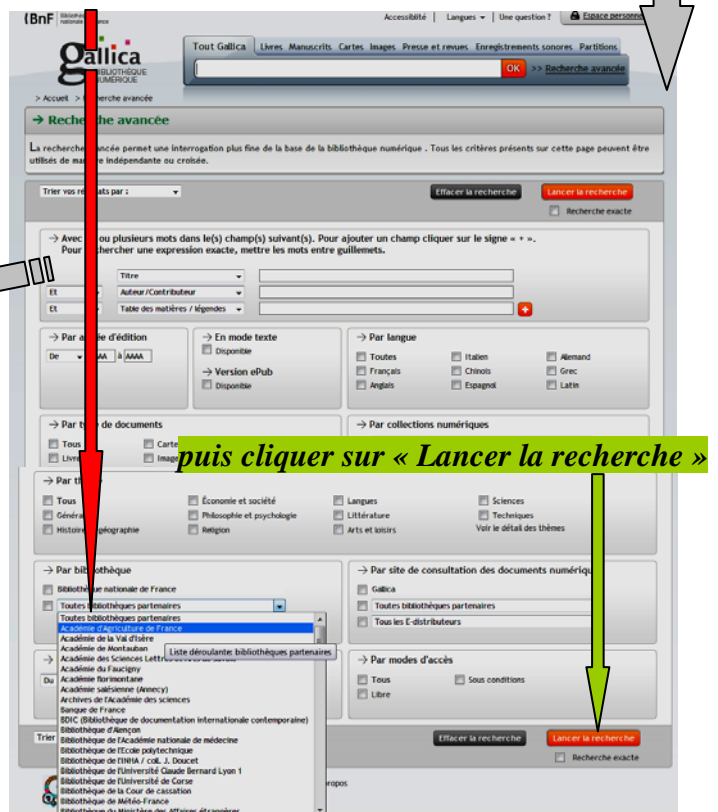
BnF Bibliothèque nationale de France

Accessibilité | Langues | Une question ? | Espace personnel

gallica BIBLIOTHÈQUE NUMÉRIQUE

Tout Gallica | Livres | Manuscrits | Cartes | Images | Presse et revues | Enregistrements sonores | Partitions

OK >> Recherche avancée

> Accueil > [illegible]erche avancée

→ Reche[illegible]he avancée

La recherche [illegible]ancée permet une interrogation plus fine de la base de la bibliothèque numérique . Tous les critères présents sur cette page peuvent être utilisés de ma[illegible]e indépendante ou croisée.

Trier vos ré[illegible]ats par :

Effacer la recherche | Lancer la recherche

Recherche exacte

→ Avec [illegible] ou plusieurs mots dans le(s) champ(s) suivant(s). Pour ajouter un champ cliquer sur le signe « + ». Pour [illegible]chercher une expression exacte, mettre les mots entre guillemets.

Titre
Et | Auteur/Contributeur
Et | Table des matières / légendes

→ Par a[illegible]e d'édition
De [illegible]AA à AAAA

→ En mode texte
Disponible

→ Version ePub
Disponible

→ Par langue
Toutes | Italien | Allemand
Français | Chinois | Grec
Anglais | Espagnol | Latin

→ Par ty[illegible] de documents
Tous | Carte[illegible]
Livre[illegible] | Image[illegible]

→ Par collections numériques

puis cliquer sur « Lancer la recherche »

→ Par th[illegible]
Tous | Économie et société | Langues | Sciences
Généra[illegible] | Philosophie et psychologie | Littérature | Techniques
Histoire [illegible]éographie | Religion | Arts et loisirs | Voir le détail des thèmes

→ Par bib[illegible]othèque
Bibliothèque nationale de France
Toutes bibliothèques partenaires

Toutes bibliothèques partenaires
Académie d'Agriculture de France
Académie de la Val d'Isère
Académie de Montauban
Académie des Sciences Lettres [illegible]
Académie du Faucigny
Académie florimontane
Académie salésienne (Annecy)
Archives de l'Académie des sciences
Banque de France
BDIC (Bibliothèque de documentation internationale contemporaine)
Bibliothèque d'Alençon
Bibliothèque de l'Académie nationale de médecine
Bibliothèque de l'Ecole polytechnique
Bibliothèque de l'INHA / coll. J. Doucet
Bibliothèque de l'Université Claude Bernard Lyon 1
Bibliothèque de l'Université de Corse
Bibliothèque de la Cour de cassation
Bibliothèque de Météo-France
Bibliothèque du Ministère des Affaires étrangères

Liste déroulante: bibliothèques partenaires

→ Par site de consultation des documents numériqu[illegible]
Gallica
Toutes bibliothèques partenaires
Tous les E-distributeurs

→ Par modes d'accès
Tous | Sous conditions
Libre

Trier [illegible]

Effacer la recherche | Lancer la recherche

Recherche exacte

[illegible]propos